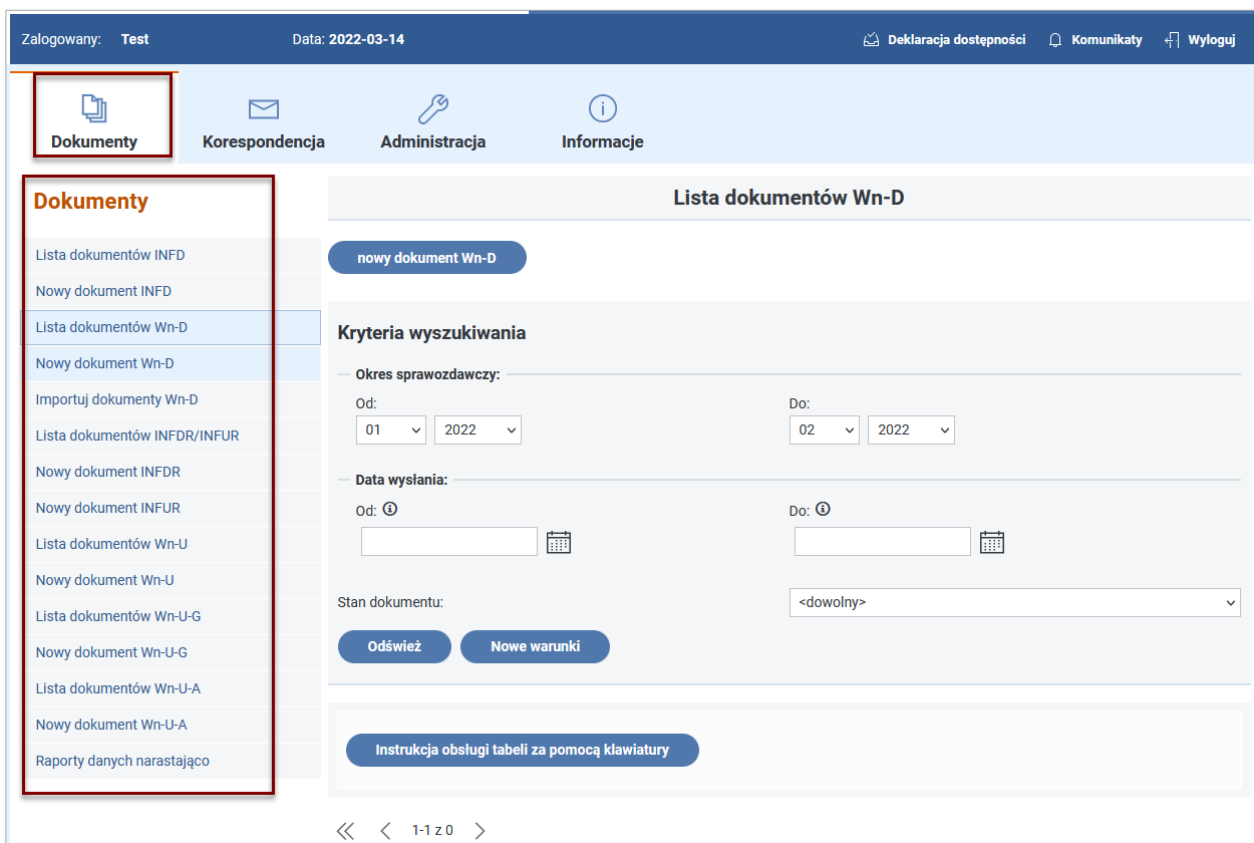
Zalogowany: Test Data: 2022-03-14 Deklaracja dostępności Komunikaty Wyloguj

Dokumenty Korespondencja Administracja Informacje

Dokumenty

Lista dokumentów INFD
Nowy dokument INFD
Lista dokumentów Wn-D
Nowy dokument Wn-D
Importuj dokumenty Wn-D
Lista dokumentów INFDR/INFUR
Nowy dokument INFDR
Nowy dokument INFUR
Lista dokumentów Wn-U
Nowy dokument Wn-U
Lista dokumentów Wn-U-G
Nowy dokument Wn-U-G
Lista dokumentów Wn-U-A
Nowy dokument Wn-U-A
Raporty danych narastająco

Lista dokumentów Wn-D

nowy dokument Wn-D

Kryteria wyszukiwania

Okres sprawozdawczy:
Od:
01 2022
Do:
02 2022

Data wysłania:
Od:
Do:

Stan dokumentu:
<dowolny>

Odśwież Nowe warunki

Instrukcja obsługi tabeli za pomocą klawiatury

1-1 z 0